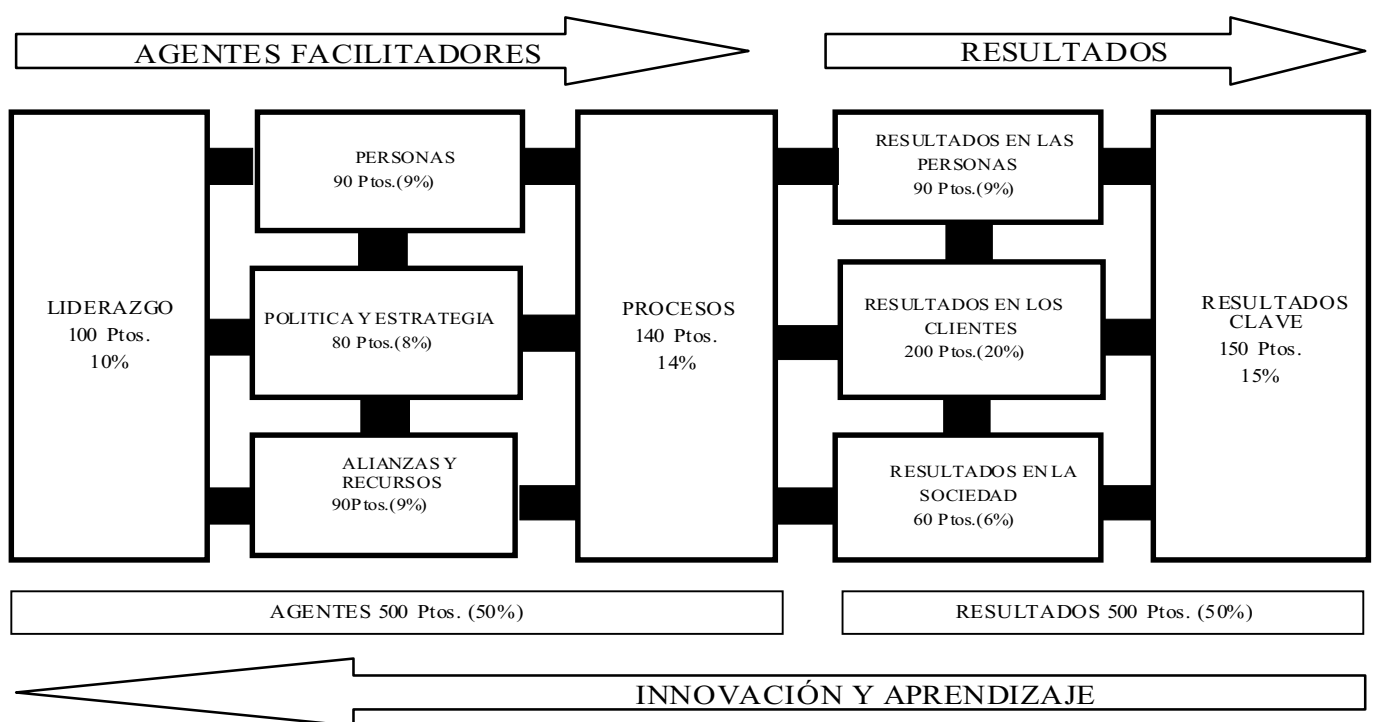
AGENTES FACILITADORES

RESULTADOS

LIDERAZGO
100 Ptos.
10%

PERSONAS
90 Ptos.(9%)

POLITICA Y ESTRATEGIA
80 Ptos.(8%)

ALIANZAS Y RECURSOS
90Ptos.(9%)

PROCESOS
140 Ptos.
14%

RESULTADOS EN LAS PERSONAS
90 Ptos.(9%)

RESULTADOS EN LOS CLIENTES
200 Ptos.(20%)

RESULTADOS EN LA SOCIEDAD
60 Ptos.(6%)

RESULTADOS CLAVE
150 Ptos.
15%

AGENTES 500 Ptos. (50%)

RESULTADOS 500 Ptos. (50%)

INNOVACIÓN Y APRENDIZAJE